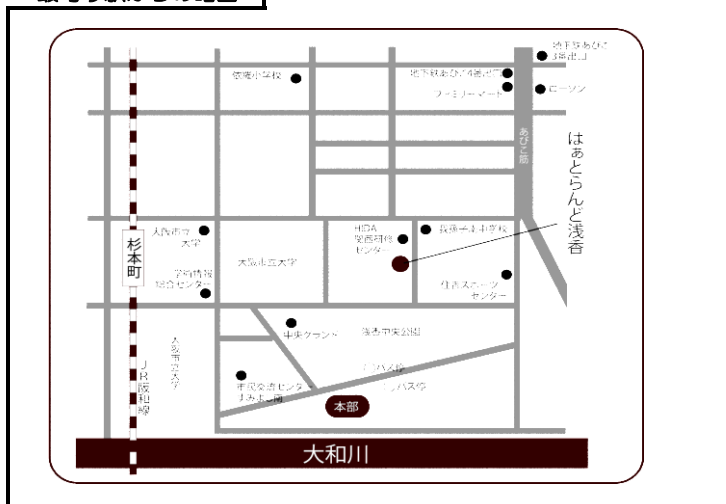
最寄り駅からの地図

地下鉄あびこ 3番出口
依羅小学校
地下鉄あびこ4番出口
ファミリーマート
ローソン
あびこ筋
はぁとらんど浅香
杉本町
大阪市立大学
HIDA 関西研修センター
浅香中学校
大阪市立大学
学術情報総合センター
住吉スポーツセンター
中央グランド
浅香中央公園
大阪市立大学
JR阪和線
ミハスや
ミハスや
市民交流センターすみよし南
本部
大和川